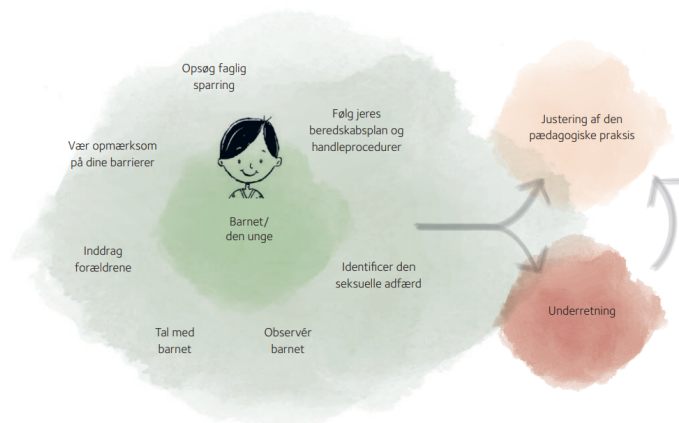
Opsøg faglig sparring

Følg jeres beredskabsplan og handleprocedurer

Vær opmærksom på dine barrierer

Barnet/ den unge

Inddrag forældrene

Identificer den seksuelle adfærd

Tal med barnet

Observér barnet

Justering af den pædagogiske praksis

Underretning